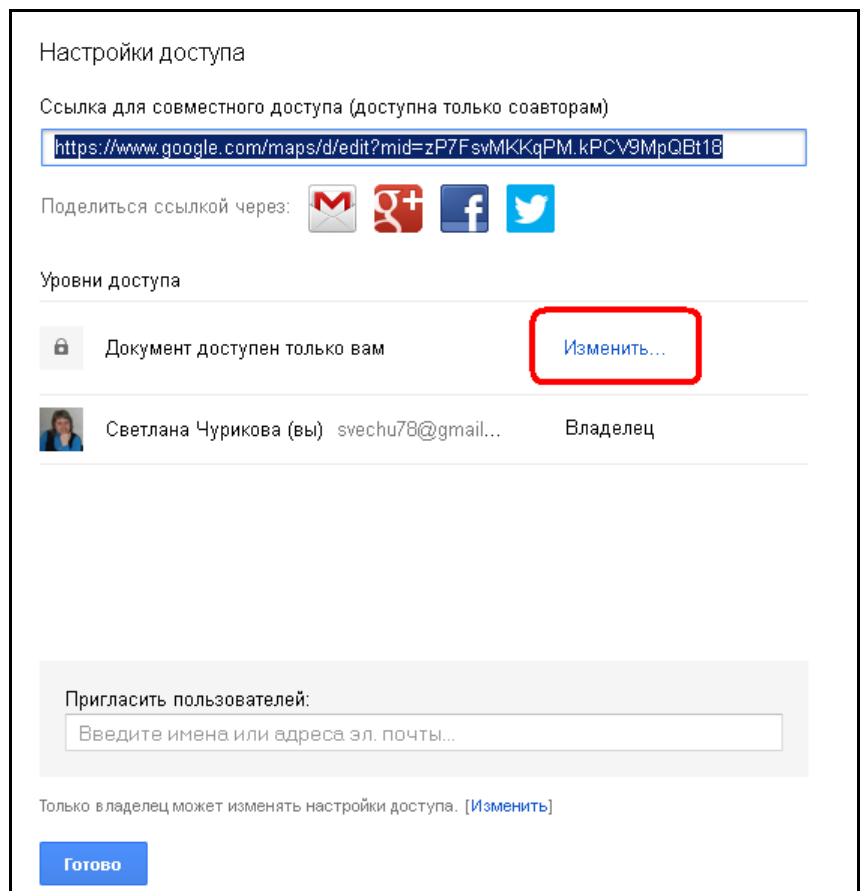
Настройки доступа

Ссылка для совместного доступа (доступна только соавторам)

https://www.google.com/maps/d/edit?mid=zP7FsvMKKqPM.kPCV9MpQBt18

Поделиться ссылкой через:

Уровни доступа

Документ доступен только вам

Изменить...

Светлана Чурикова (вы) svechu78@gmail...

Владелец

Пригласить пользователей:

Введите имена или адреса эл. почты...

Только владелец может изменять настройки доступа. [Изменить]

Готово